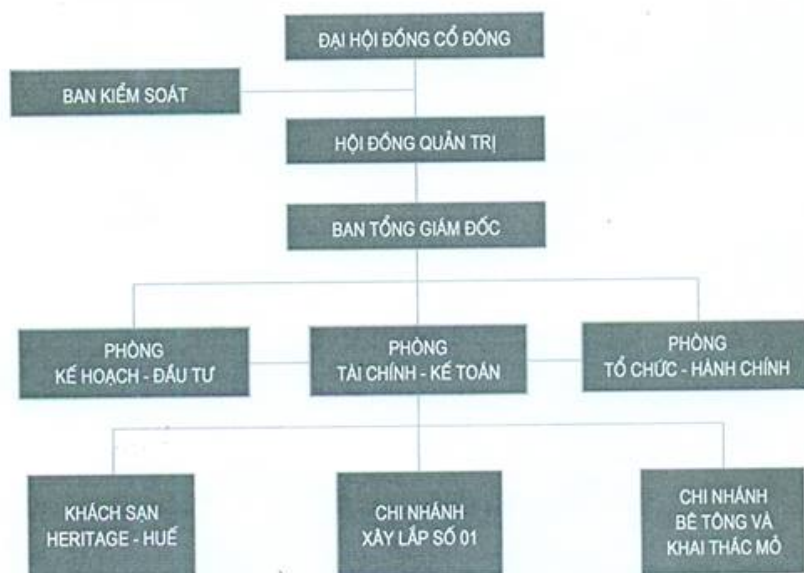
ĐẠI HỘI ĐỒNG CỔ ĐÔNG

BAN KIỂM SOÁT

HỘI ĐỒNG QUẢN TRỊ

BAN TỔNG GIÁM ĐỐC

PHÒNG KẾ HOẠCH - ĐẦU TƯ

PHÒNG TÀI CHÍNH - KẾ TOÁN

PHÒNG TỔ CHỨC - HÀNH CHÍNH

KHÁCH SẠN HERITAGE - HUẾ

CHI NHÁNH XÂY LẮP SỐ 01

CHI NHÁNH BÊ TÔNG VÀ KHAI THÁC MỎ